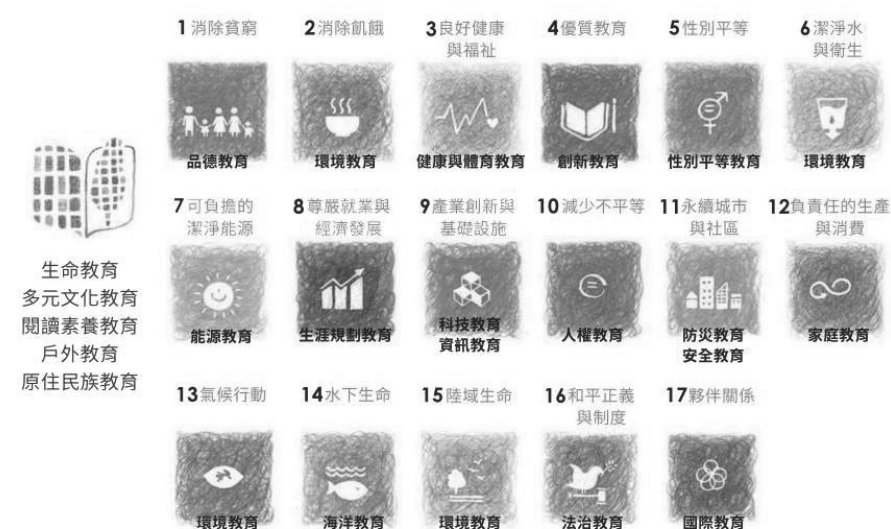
生命教育
多元文化教育
閱讀素養教育
戶外教育
原住民族教育

1 消除貧窮
品德教育

2 消除飢餓
環境教育

3 良好健康與福祉
健康與體育教育

4 優質教育
創新教育

5 性別平等
性別平等教育

6 潔淨水與衛生
環境教育

7 可負擔的潔淨能源
能源教育

8 尊嚴就業與經濟發展
生涯規劃教育

9 產業創新與基礎設施
科技教育
資訊教育

10 減少不平等
人權教育

11 永續城市與社區
防災教育
安全教育

12 負責任的生產與消費
家庭教育

13 氣候行動
環境教育

14 水下生命
海洋教育

15 陸域生命
環境教育

16 和平正義與制度
法治教育

17 夥伴關係
國際教育